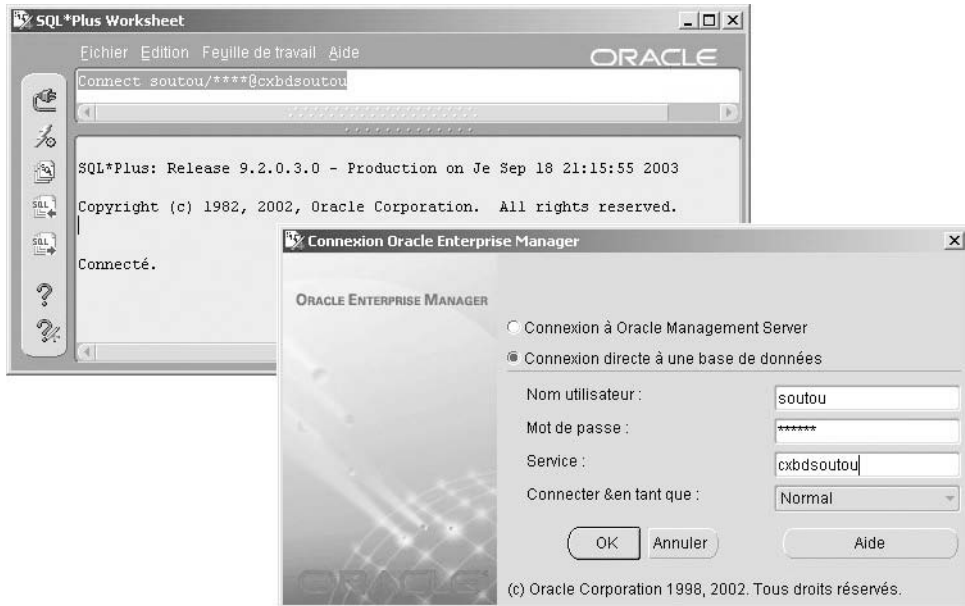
SQL*Plus Worksheet

Fichier Edition Feuille de travail Aide

ORACLE

Connect soutou/****@cxbdsoutou

SQL*Plus: Release 9.2.0.3.0 - Production on Je Sep 18 21:15:55 2003

Copyright (c) 1982, 2002, Oracle Corporation. All rights reserved.

Connecté.

Connexion Oracle Enterprise Manager

ORACLE ENTERPRISE MANAGER

Connexion à Oracle Management Server

Connexion directe à une base de données

Nom utilisateur : soutou

Mot de passe : ******

Service : cxbdsoutou

Connecter &en tant que : Normal

OK Annuler Aide

(c) Oracle Corporation 1998, 2002. Tous droits réservés.